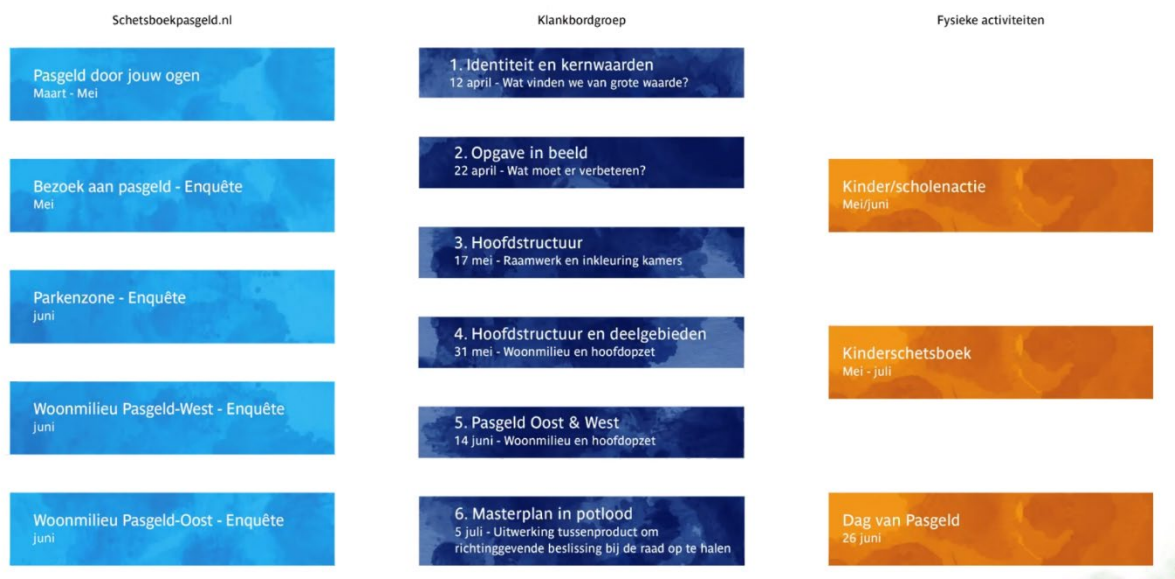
Schetsboekpasgeld.nl

Pasgeld door jouw ogen
Maart - Mei

Bezoek aan pasgeld - Enquête
Mei

Parkenzone - Enquête
juni

Woonmilieu Pasgeld-West - Enquête
juni

Woonmilieu Pasgeld-Oost - Enquête
juni

Klankbordgroep

1. Identiteit en kernwaarden
12 april - Wat vinden we van grote waarde?

2. Opgave in beeld
22 april - Wat moet er verbeteren?

3. Hoofdstructuur
17 mei - Raamwerk en inkleuring kamers

4. Hoofdstructuur en deelgebieden
31 mei - Woonmilieu en hoofdopzet

5. Pasgeld Oost & West
14 juni - Woonmilieu en hoofdopzet

6. Masterplan in potlood
5 juli - Uitwerking tussenproduct om richtinggevende beslissing bij de raad op te halen

Fysieke activiteiten

Kinder/scholenactie
Mei/juni

Kinderschetsboek
Mei - juli

Dag van Pasgeld
26 juni